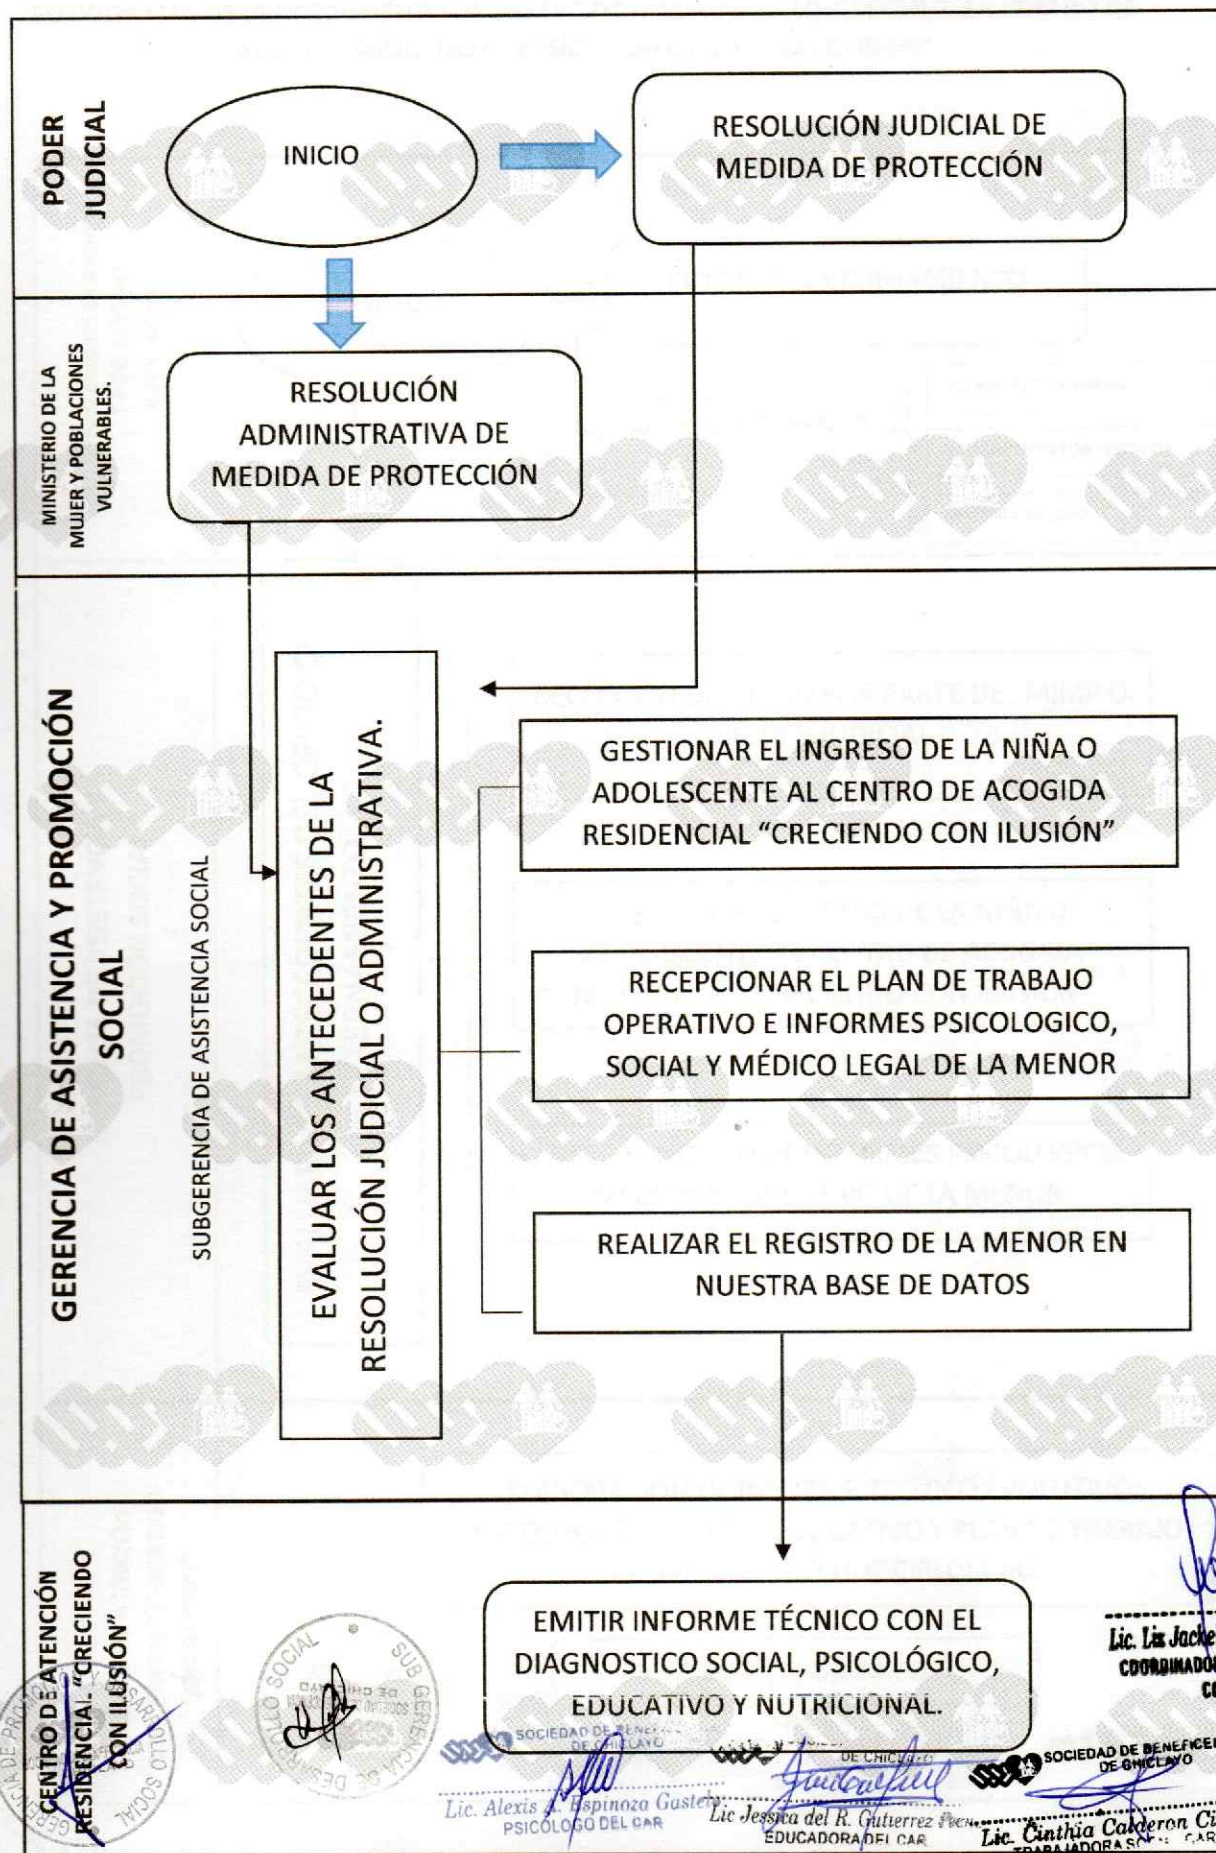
PODER JUDICIAL

INICIO

RESOLUCIÓN JUDICIAL DE MEDIDA DE PROTECCIÓN

MINISTERIO DE LA MUJER Y POBLACIONES VULNERABLES.

RESOLUCIÓN ADMINISTRATIVA DE MEDIDA DE PROTECCIÓN

GERENCIA DE ASISTENCIA Y PROMOCIÓN SOCIAL

SUBGERENCIA DE ASISTENCIA SOCIAL

EVALUAR LOS ANTECEDENTES DE LA RESOLUCIÓN JUDICIAL O ADMINISTRATIVA.

GESTIONAR EL INGRESO DE LA NIÑA O ADOLESCENTE AL CENTRO DE ACOGIDA RESIDENCIAL "CRECIENDO CON ILUSIÓN"

RECEPCIONAR EL PLAN DE TRABAJO OPERATIVO E INFORMES PSICOLOGICO, SOCIAL Y MÉDICO LEGAL DE LA MENOR

REALIZAR EL REGISTRO DE LA MENOR EN NUESTRA BASE DE DATOS

CENTRO DE ATENCIÓN RESIDENCIAL "CRECIENDO CON ILUSIÓN"

EMITIR INFORME TÉCNICO CON EL DIAGNOSTICO SOCIAL, PSICOLÓGICO, EDUCATIVO Y NUTRICIONAL.

SUB GERENCIA DE DESARROLLO SOCIAL

SOCIEDAD DE BENEFICENCIA DE CHICLAYO

Lic. Alexis A. Espinoza Gastelo
PSICÓLOGO DEL CAR

Lic Jessica del R. Gutierrez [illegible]
EDUCADORA DEL CAR

SOCIEDAD DE BENEFICENCIA DE CHICLAYO

Lic. Cinthia Calderon Ci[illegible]
TRABAJADORA S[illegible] CAR

Lic. Liz Jacke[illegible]
COORDINADO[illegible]